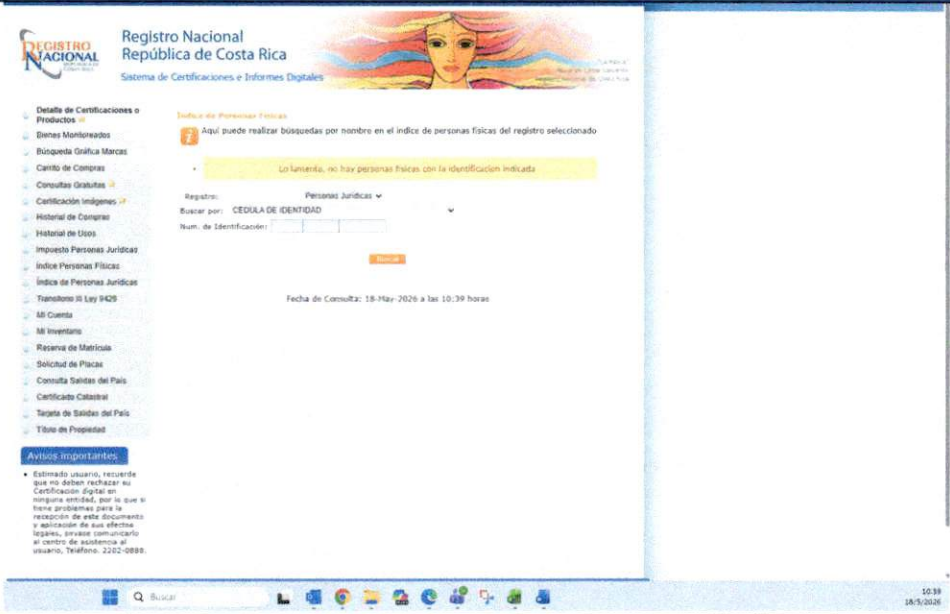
REGISTRO NACIONAL

Registro Nacional
República de Costa Rica
Sistema de Certificaciones e Informes Digitales

Detalle de Certificaciones o Productos
Bienes Monitoreados
Búsqueda Gráfica Marcas
Carrito de Compras
Consultas Gratuitas
Certificación Imágenes
Historial de Compras
Historial de Usos
Impuesto Personas Jurídicas
Indice Personas Físicas
Indice de Personas Jurídicas
Transitorio II Ley 9428
Mi Cuenta
Mi Inventario
Reserva de Matrícula
Solicitud de Placas
Consulta Salidas del País
Certificado Catastral
Tarjeta de Salidas del País
Título de Propiedad

Avisos importantes

• Estimado usuario, recuerde que no deben rechazar su Certificación digital en ninguna entidad, por lo que si tiene problemas para la recepción de este documento y aplicación de sus efectos legales, envíese comunicarlo al centro de asistencia al usuario, Teléfono. 2202-0888.

Indice de Personas Físicas

Aquí puede realizar búsquedas por nombre en el índice de personas físicas del registro seleccionado

Lo lamento, no hay personas físicas con la identificación indicada

Registro: Personas Jurídicas
Buscar por: CEDULA DE IDENTIDAD
Num. de Identificación:

Buscar

Fecha de Consulta: 18-May-2026 a las 10:39 horas

Buscar

10:39
18/5/2026